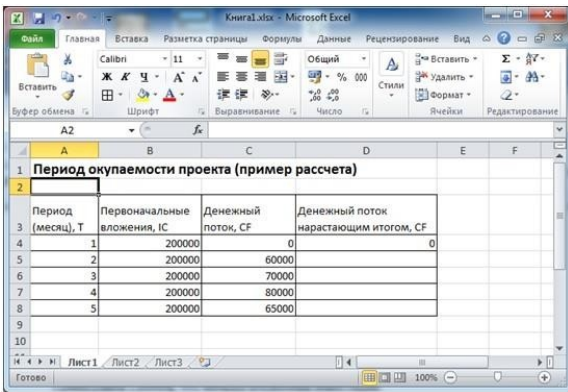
Книга1.xlsx - Microsoft Excel

Файл Главная Вставка Разметка страницы Формулы Данные Рецензирование Вид

Вставить
Буфер обмена
Calibri 11
Ж К Ч А А
Шрифт
Выравнивание
Общий
% 000
,00 ,0
Число
Стили
Вставить
Удалить
Формат
Ячейки
Σ
Редактирование

A2 fx

| | A | B | C | D | E | F |
|---|---|---|---|---|---|---|
| 1 | Период окупаемости проекта (пример рассчета) | | | | | |
| 2 | | | | | | |
| 3 | Период (месяц), T | Первоначальные вложения, IC | Денежный поток, CF | Денежный поток нарастающим итогом, CF | | |
| 4 | 1 | 200000 | 0 | 0 | | |
| 5 | 2 | 200000 | 60000 | | | |
| 6 | 3 | 200000 | 70000 | | | |
| 7 | 4 | 200000 | 80000 | | | |
| 8 | 5 | 200000 | 65000 | | | |
| 9 | | | | | | |
| 10 | | | | | | |
| 11 | | | | | | |

Лист1 Лист2 Лист3

Готово 100%